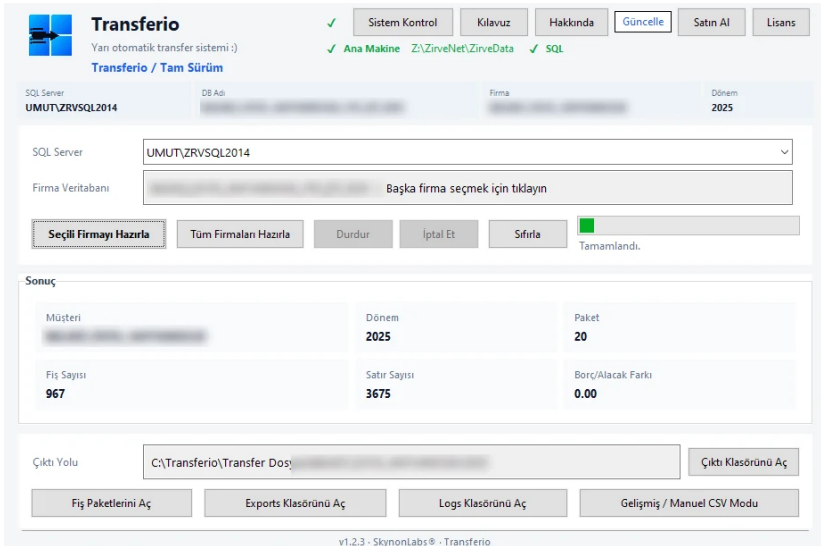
Transferio
Yarı otomatik transfer sistemi :)
Transferio / Tam Sürüm

✓ Sistem Kontrol Kılavuz Hakkında Güncelle Satın Al Lisans
✓ Ana Makine Z:\ZirveNet\ZirveData ✓ SQL

SQL Server
UMUT\ZRVSQL2014
DB Adı
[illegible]
Firma
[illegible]
Dönem
2025

SQL Server
UMUT\ZRVSQL2014
Firma Veritabanı
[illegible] Başka firma seçmek için tıklayın

Seçili Firmayı Hazırla Tüm Firmaları Hazırla Durdur İptal Et Sıfırla
Tamamlandı.

Sonuç

Müşteri
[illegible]
Dönem
2025
Paket
20
Fiş Sayısı
967
Satır Sayısı
3675
Borç/Alacak Farkı
0.00

Çıktı Yolu
C:\Transferio\Transfer Dos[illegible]
Çıktı Klasörünü Aç

Fiş Paketlerini Aç Exports Klasörünü Aç Logs Klasörünü Aç Gelişmiş / Manuel CSV Modu

v1.2.3 · SkyrionLabs® · Transferio